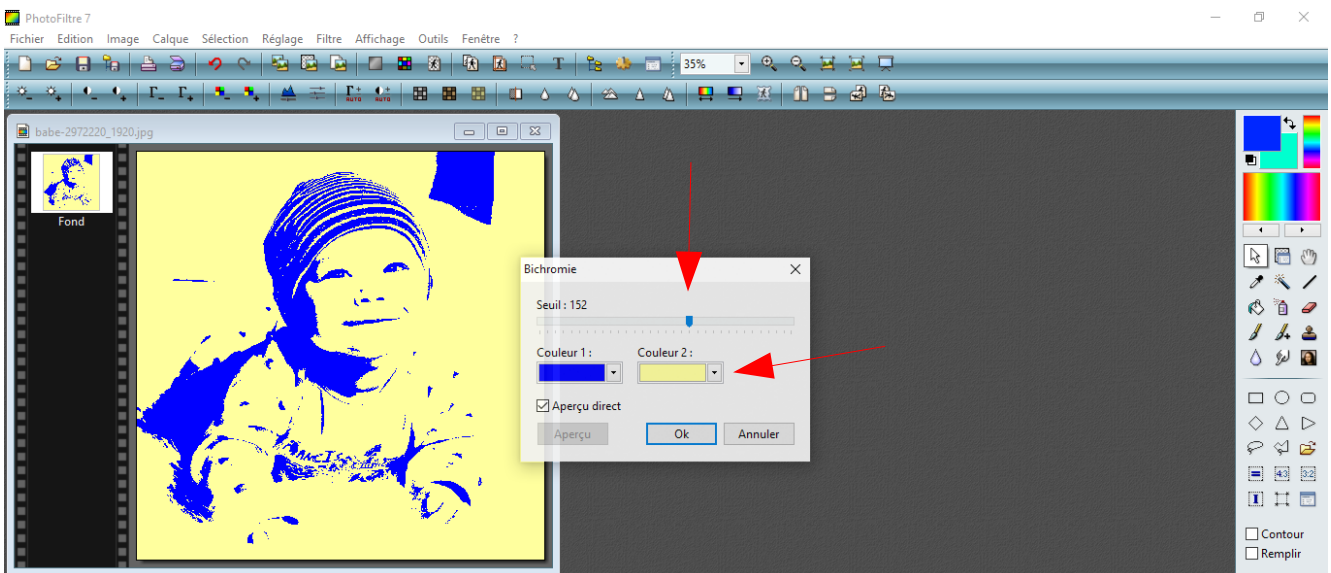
PhotoFiltre 7

Fichier Edition Image Calque Sélection Réglage Filtre Affichage Outils Fenêtre ?

35%

babe-2972220_1920.jpg

Fond

Bichromie

Seuil : 152

Couleur 1 :

Couleur 2 :

Aperçu direct

Aperçu

Ok

Annuler

Contour

Remplir